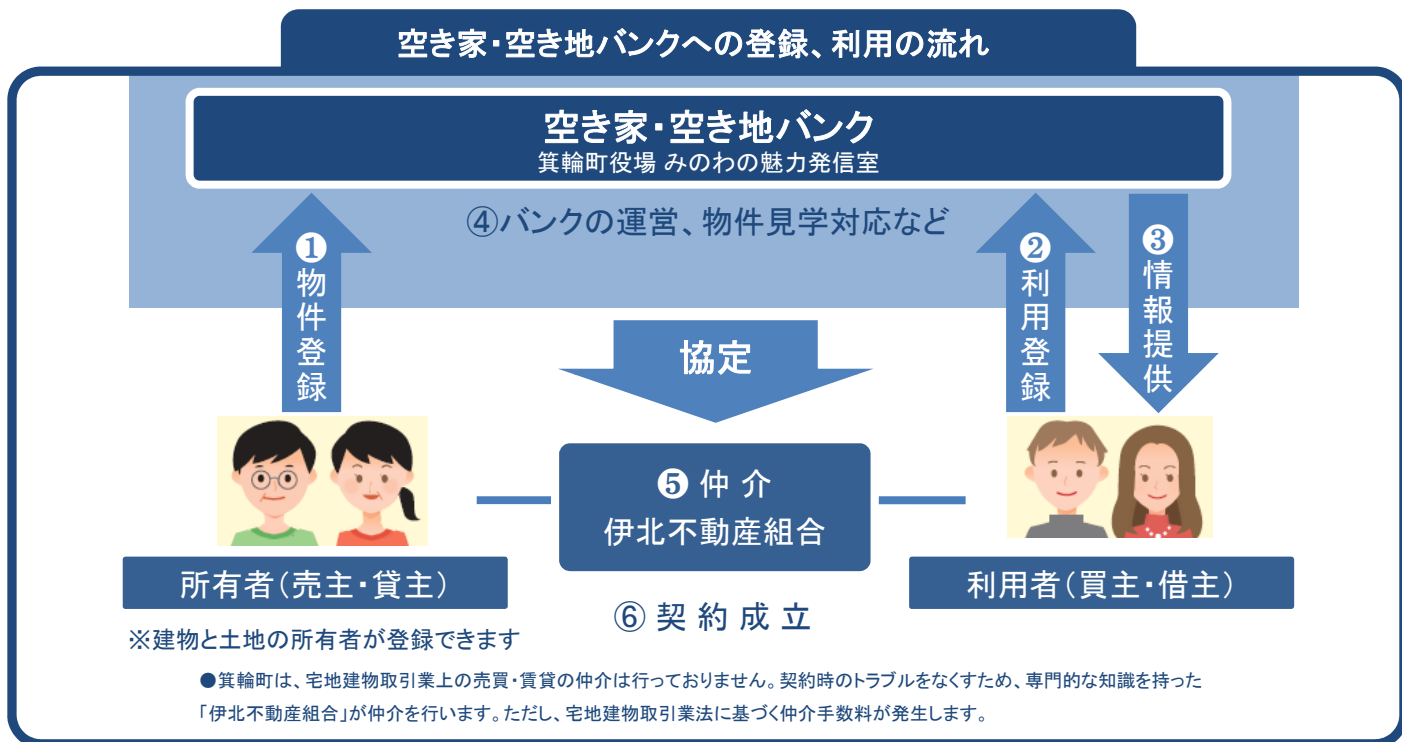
空き家・空き地バンクへの登録、利用の流れ

空き家・空き地バンク
箕輪町役場 みのわの魅力発信室

④バンクの運営、物件見学対応など

❶ 物件登録

❷ 利用登録

❸ 情報提供

協定

❺ 仲介
伊北不動産組合

所有者（売主・貸主）

利用者（買主・借主）

※建物と土地の所有者が登録できます

⑥ 契約成立

●箕輪町は、宅地建物取引業上の売買・賃貸の仲介は行っておりません。契約時のトラブルをなくすため、専門的な知識を持った「伊北不動産組合」が仲介を行います。ただし、宅地建物取引業法に基づく仲介手数料が発生します。